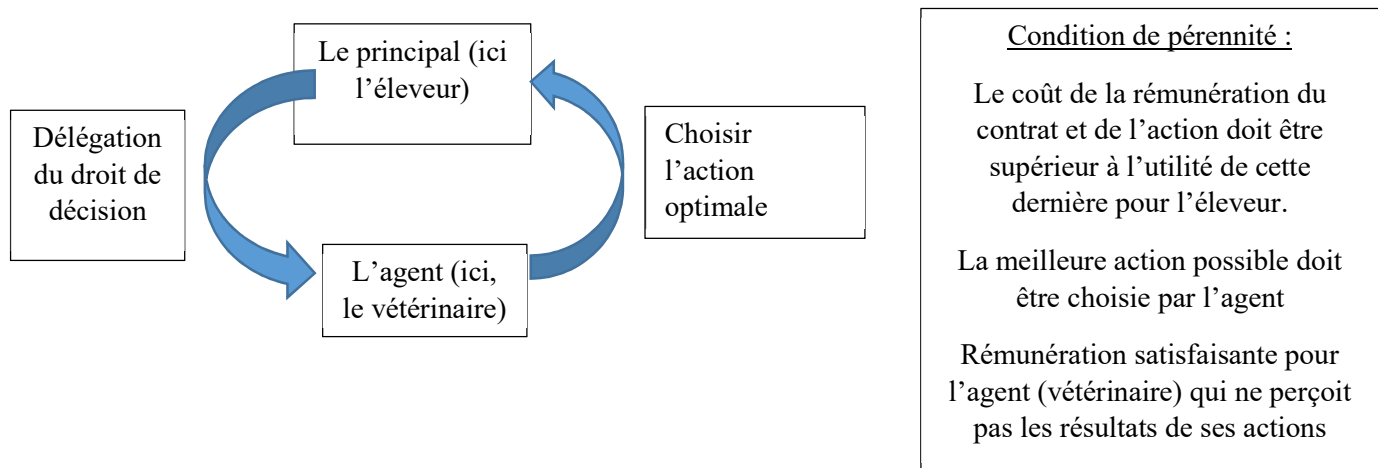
Le principal (ici l'éleveur)

Délégation du droit de décision

Choisir l'action optimale

L'agent (ici, le vétérinaire)

Condition de pérennité :

Le coût de la rémunération du contrat et de l'action doit être supérieur à l'utilité de cette dernière pour l'éleveur.

La meilleure action possible doit être choisie par l'agent

Rémunération satisfaisante pour l'agent (vétérinaire) qui ne perçoit pas les résultats de ses actions